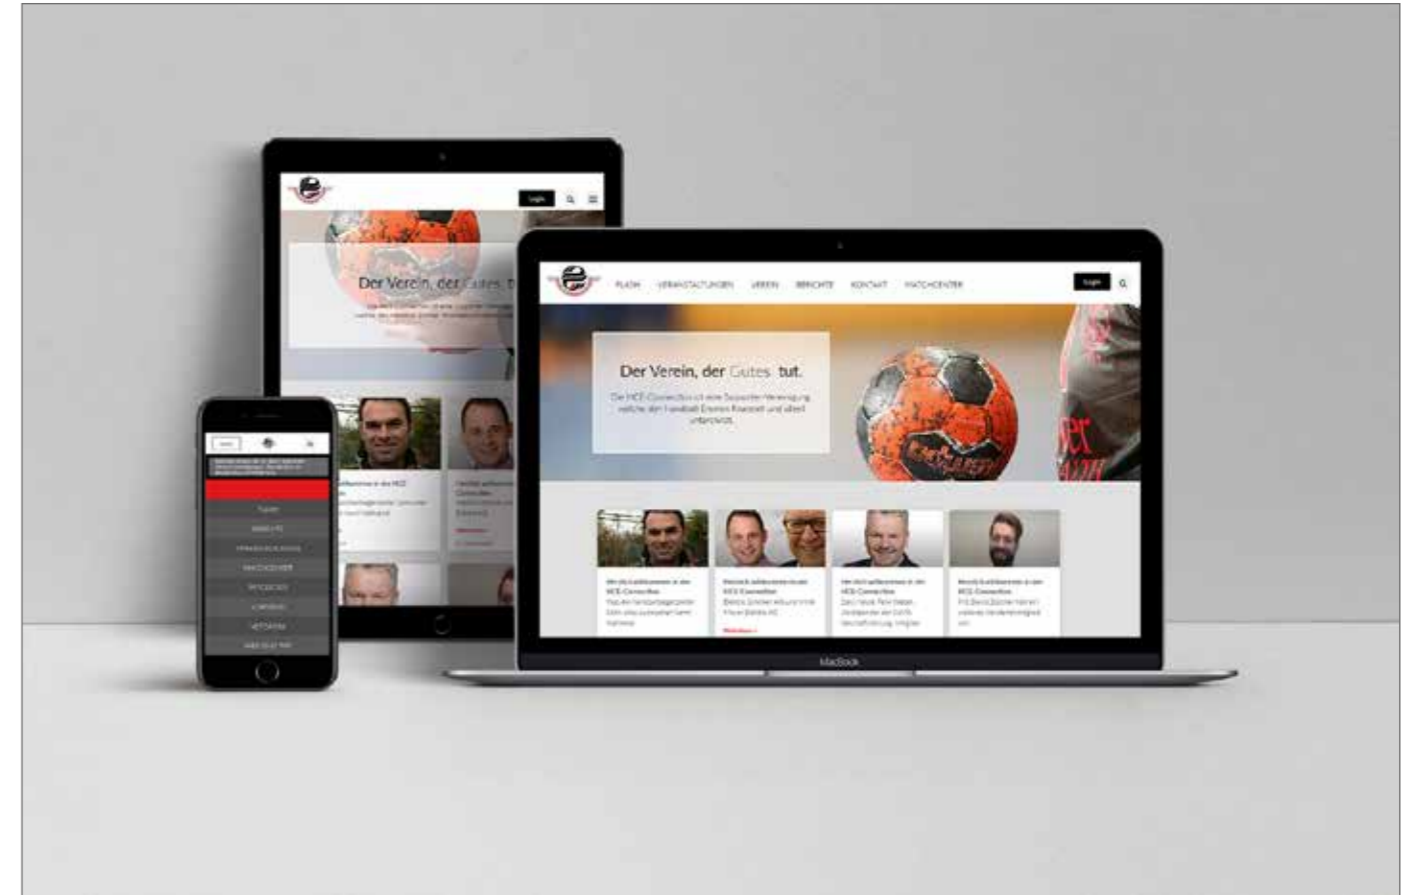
Login

Der Verein, der Gutes t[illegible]

FLASH VERANSTALTUNGEN VEREIN BERICHTE KONTAKT MATCHCENTER

Login

Der Verein, der Gutes tut.

Die HCE-Connection ist eine Supporter-Vereinigung, welche den Handball Emmen finanziell und ideell unterstützt.

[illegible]

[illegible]

MacBook